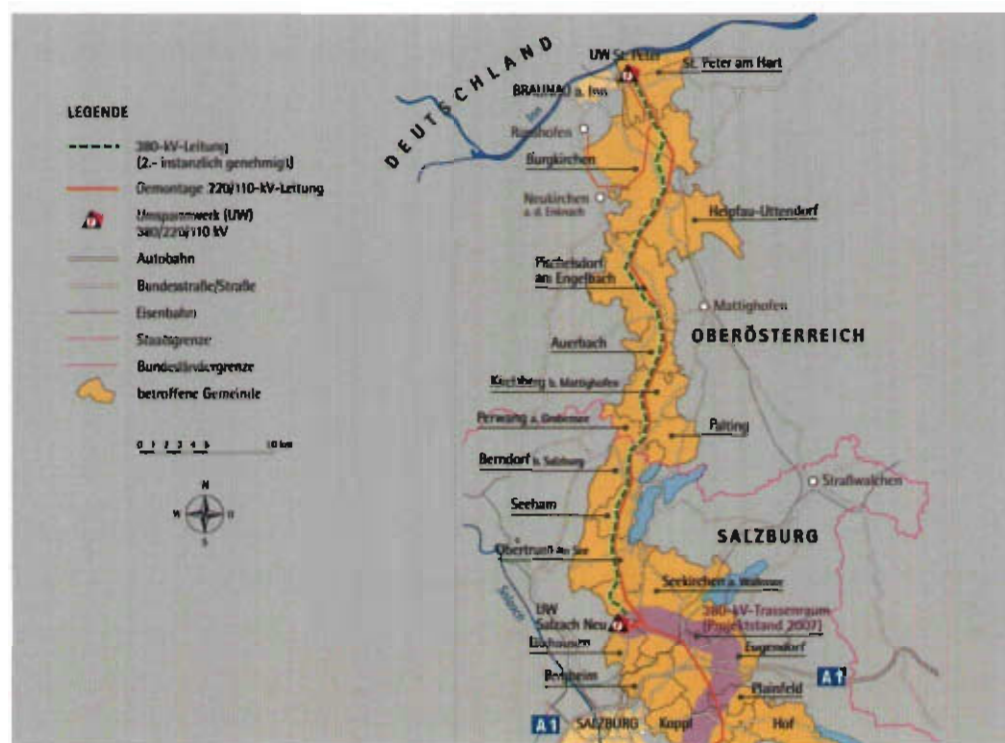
LEGENDE

380-kV-Leitung (2.- instanzlich genehmigt)

Demontage 220/110-kV-Leitung

Umspannwerk (UW) 380/220/110 kV

Autobahn

Bundesstraße/Straße

Eisenbahn

Staatsgrenze

Bundesländergrenze

betroffene Gemeinde

0 1 2 3 4 5 10 km

N
W O
S

DEUTSCHLAND

UW St. Peter

St. Peter am Hart

BRAUNAU a. Inn

Inn

Ranshofen

Burgkirchen

Neukirchen a. d. Enknach

Helpfau-Uttendorf

Pischelsdorf am Engelbach

Mattighofen

OBERÖSTERREICH

Auerbach

Kirchberg b. Mattighofen

Perwang a. Grabensee

Palting

Berndorf b. Salzburg

Straßwalchen

Seeham

SALZBURG

Obertrum am See

Seekirchen a. Wallersee

Salzach

UW Salzach Neu

380-kV-Trassenraum (Projektstand 2007)

Bürmoos

Eugendorf

A1

Bergheim

Plainfeld

A1

SALZBURG

Koppl

Hof